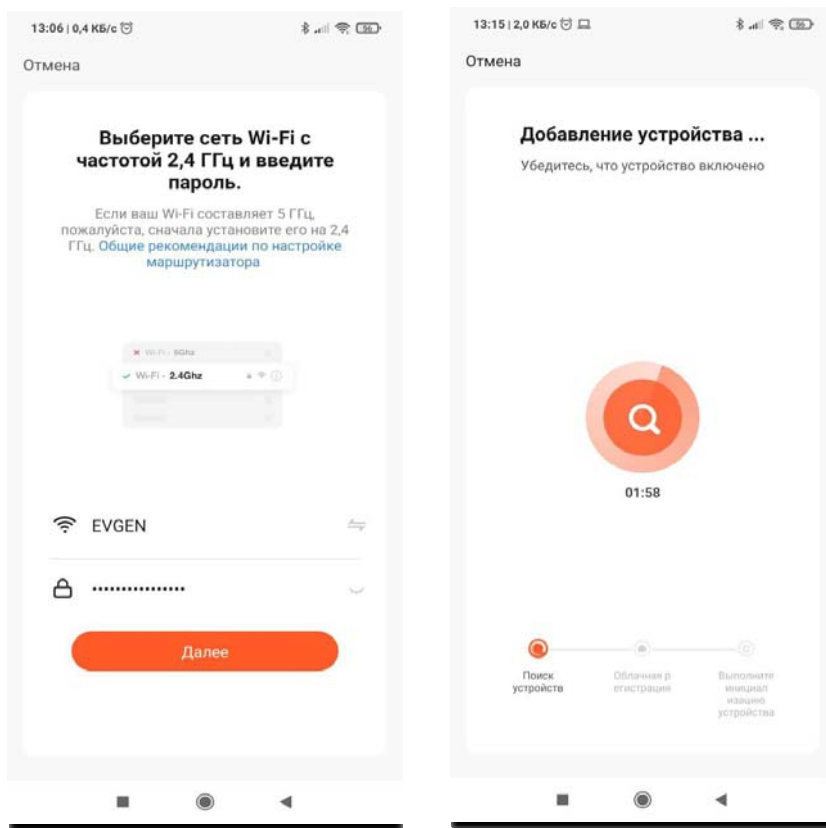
13:06 | 0,4 КБ/с

56

Отмена

Выберите сеть Wi-Fi с частотой 2,4 ГГц и введите пароль.

Если ваш Wi-Fi составляет 5 ГГц, пожалуйста, сначала установите его на 2,4 ГГц. Общие рекомендации по настройке маршрутизатора

Wi-Fi - 5Ghz

Wi-Fi - 2.4Ghz

EVGEN

...............

Далее

13:15 | 2,0 КБ/с

56

Отмена

Добавление устройства ...

Убедитесь, что устройство включено

01:58

Поиск устройств

Облачная регистрация

Выполните инициализацию устройства